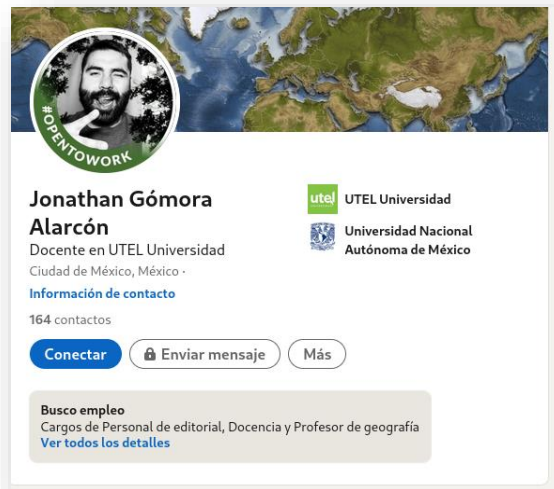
#OPENTOWORK

Jonathan Gómora Alarcón
Docente en UTEL Universidad
Ciudad de México, México ·
Información de contacto
164 contactos

utel UTEL Universidad
Universidad Nacional Autónoma de México

Conectar
Enviar mensaje
Más

Busco empleo
Cargos de Personal de editorial, Docencia y Profesor de geografía
Ver todos los detalles